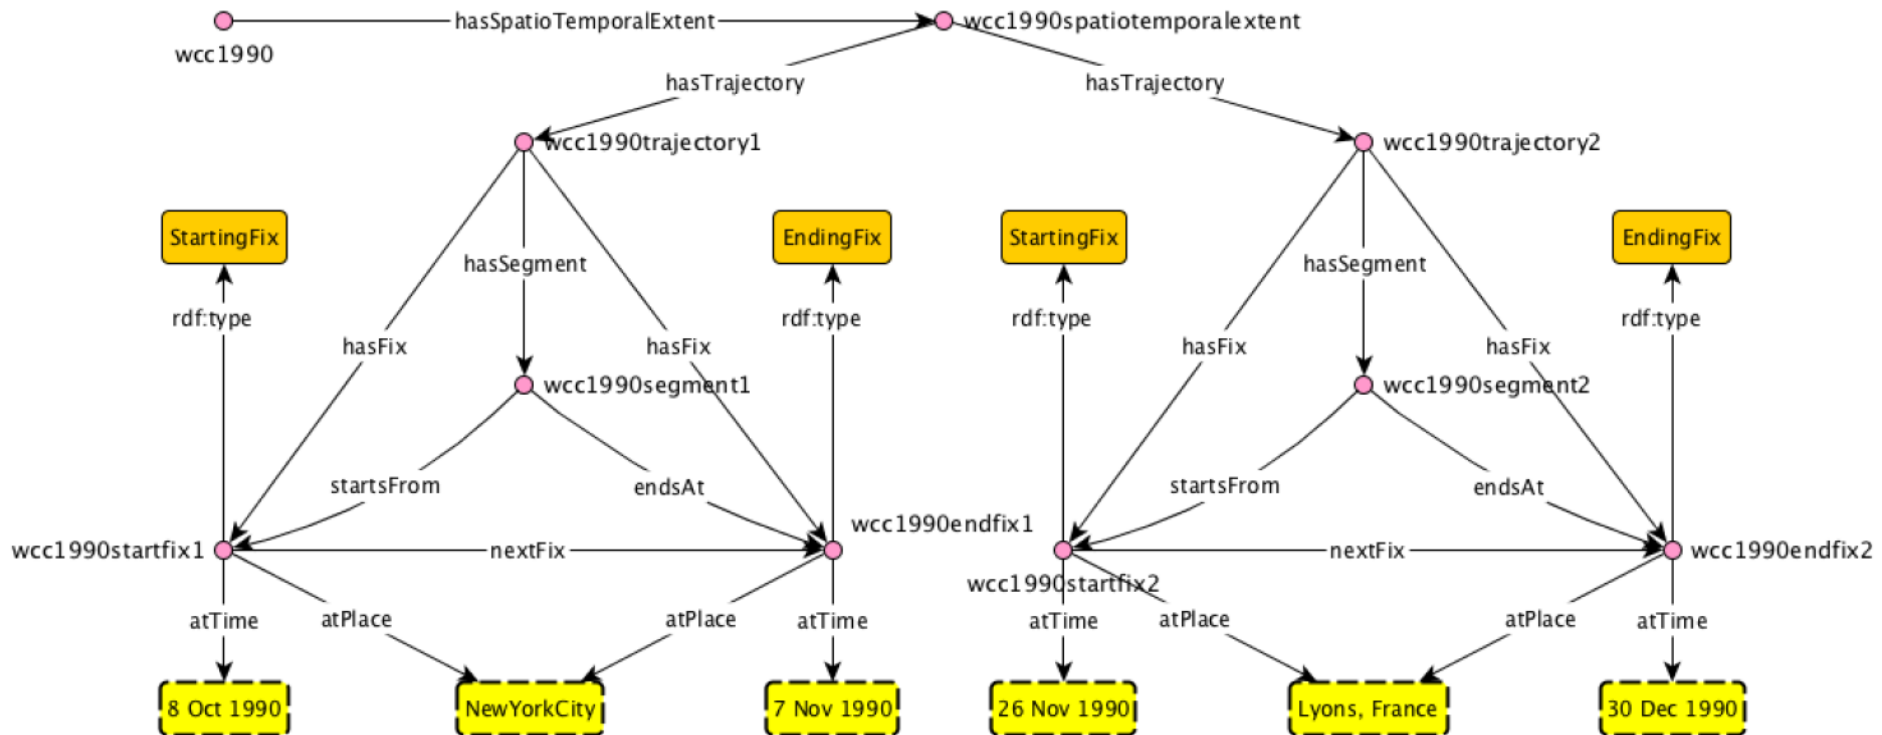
wcc1990
hasSpatioTemporalExtent
wcc1990spatiotemporalextent
hasTrajectory
hasTrajectory
wcc1990trajectory1
wcc1990trajectory2
StartingFix
EndingFix
StartingFix
EndingFix
hasSegment
hasSegment
rdf:type
hasFix
hasFix
rdf:type
rdf:type
hasFix
hasFix
rdf:type
wcc1990segment1
wcc1990segment2
startsFrom
endsAt
startsFrom
endsAt
wcc1990endfix1
wcc1990startfix1
nextFix
nextFix
wcc1990endfix2
wcc1990startfix2
atTime
atPlace
atPlace
atTime
atTime
atPlace
atPlace
atTime
8 Oct 1990
NewYorkCity
7 Nov 1990
26 Nov 1990
Lyons, France
30 Dec 1990